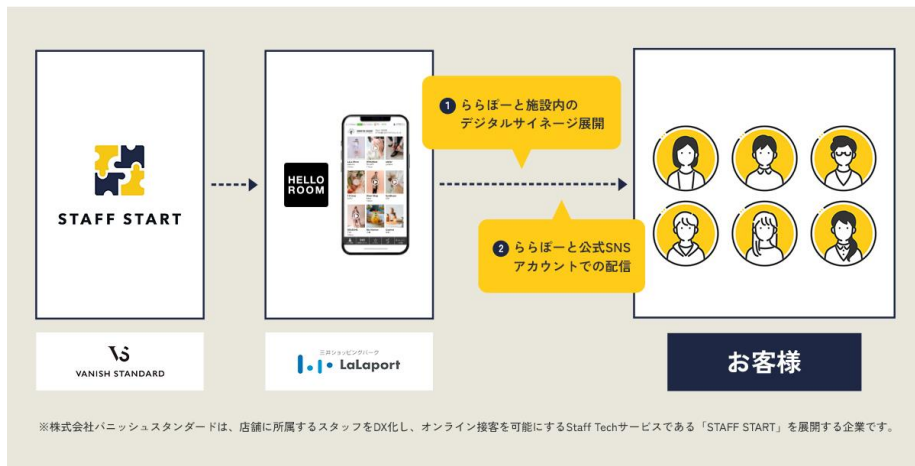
STAFF START

HELLO ROOM

1 ららぽーと施設内のデジタルサイネージ展開

2 ららぽーと公式SNSアカウントでの配信

VANISH STANDARD

三井ショッピングパーク LaLaport

お客様

※株式会社バニッシュスタンダードは、店舗に所属するスタッフをDX化し、オンライン接客を可能にするStaff Techサービスである「STAFF START」を展開する企業です。